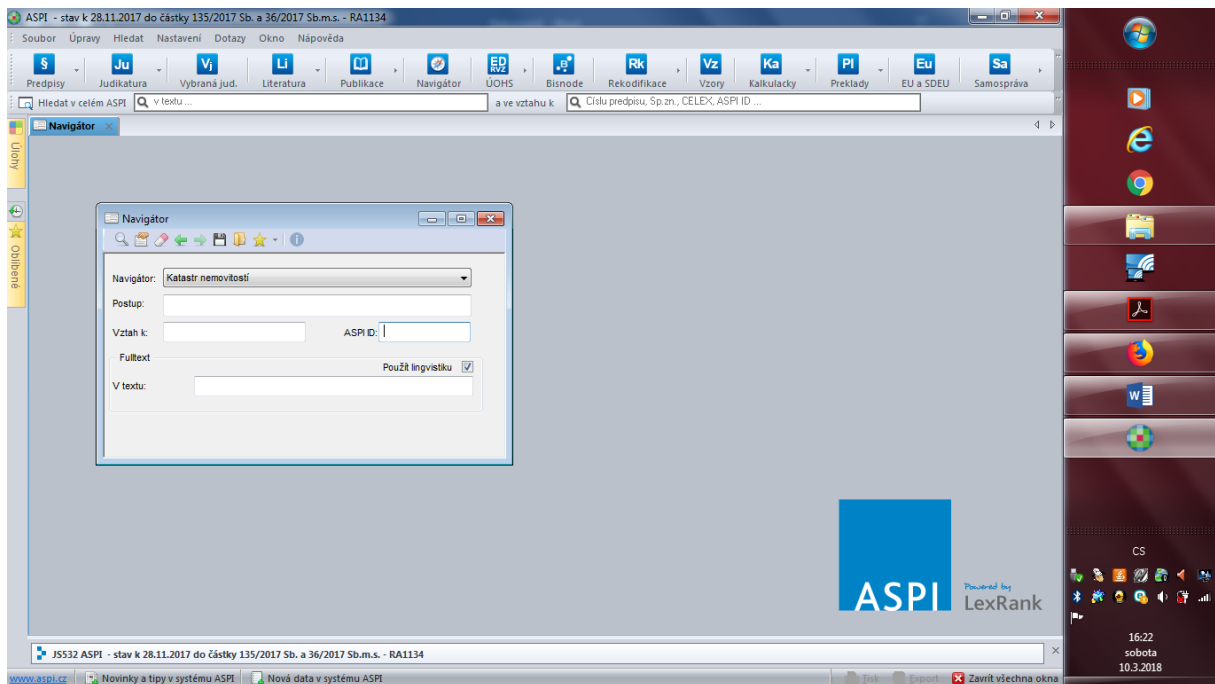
ASPI - stav k 28.11.2017 do částky 135/2017 Sb. a 36/2017 Sb.m.s. - RA1134

Soubor Úpravy Hledat Nastavení Dotazy Okno Nápověda

§ Předpisy Ju Judikatura Vj Vybraná jud. Li Literatura Publikace Navigátor ED RVZ ÚOHS Bisnode Rk Rekodifikace Vz Vzory Ka Kalkulacky Pl Preklady Eu EU a SDEU Sa Samospráva

Hledat v celém ASPI v textu ... a ve vztahu k Číslu předpisu, Sp.zn., CELEX, ASPI ID ...

Navigátor

Úlohy Oblíbené

Navigátor

Navigátor: Katastr nemovitostí
Postup:
Vztah k: ASPI ID:
Fulltext
Použít lingvistiku
V textu:

ASPI Powered by LexRank

JS532 ASPI - stav k 28.11.2017 do částky 135/2017 Sb. a 36/2017 Sb.m.s. - RA1134

www.aspi.cz Novinky a tipy v systému ASPI Nová data v systému ASPI Tisk Export Zavřít všechna okna

CS

16:22
sobota
10.3.2018